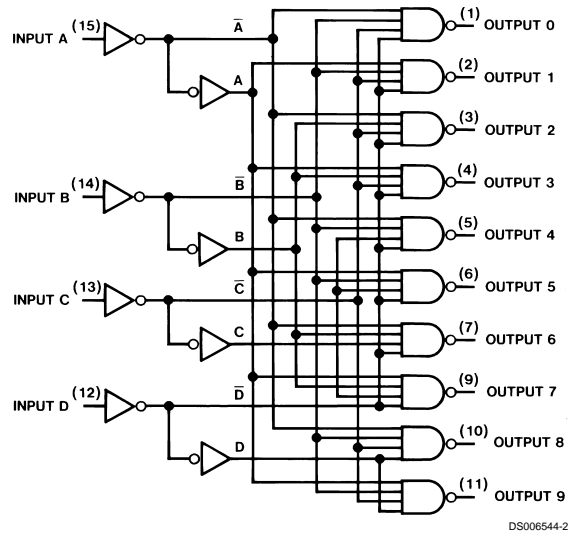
INPUT A (15)
$\overline{A}$
A
INPUT B (14)
$\overline{B}$
B
INPUT C (13)
$\overline{C}$
C
INPUT D (12)
$\overline{D}$
D
(1) OUTPUT 0
(2) OUTPUT 1
(3) OUTPUT 2
(4) OUTPUT 3
(5) OUTPUT 4
(6) OUTPUT 5
(7) OUTPUT 6
(9) OUTPUT 7
(10) OUTPUT 8
(11) OUTPUT 9
DS006544-2